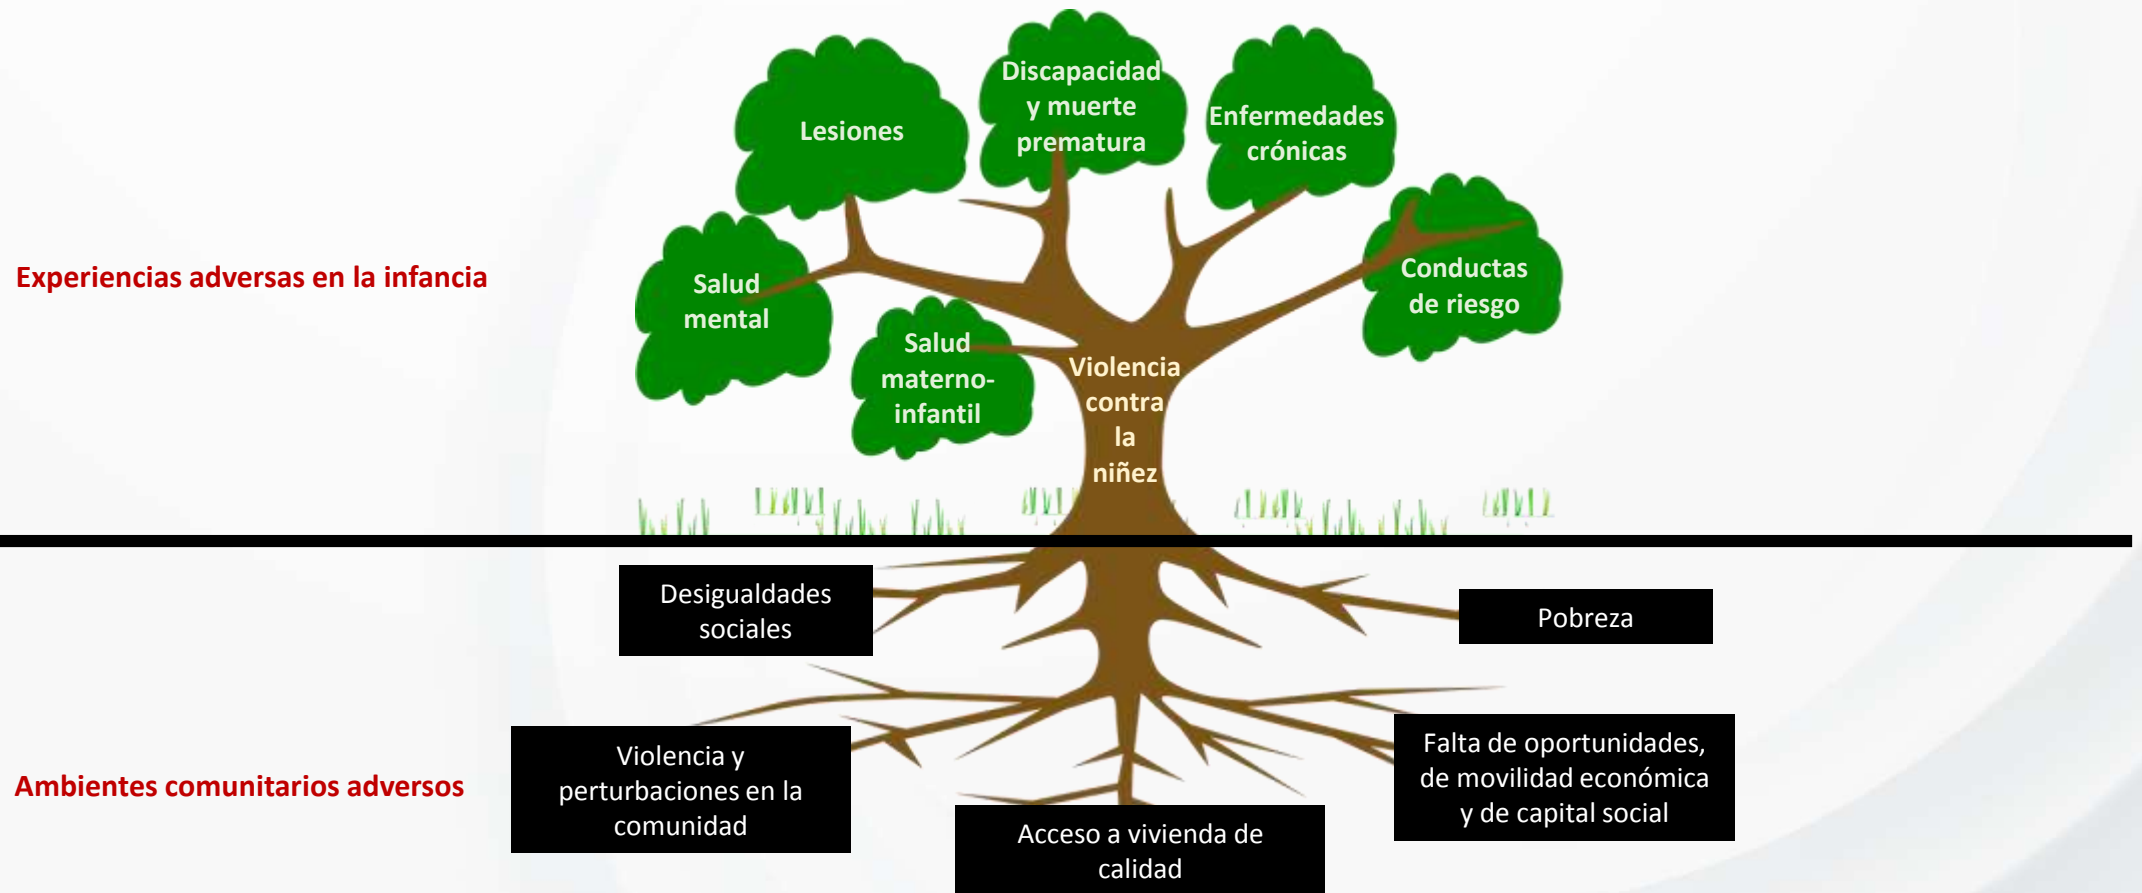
Lesiones

Discapacidad y muerte prematura

Enfermedades crónicas

Experiencias adversas en la infancia

Salud mental

Salud materno-infantil

Violencia contra la niñez

Conductas de riesgo

Desigualdades sociales

Pobreza

Violencia y perturbaciones en la comunidad

Ambientes comunitarios adversos

Acceso a vivienda de calidad

Falta de oportunidades, de movilidad económica y de capital social